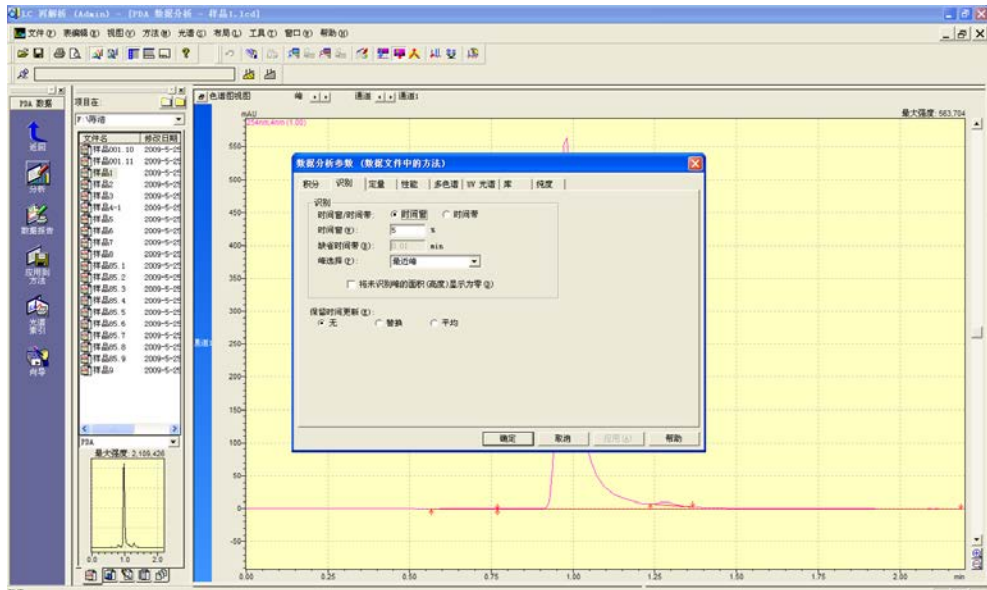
LC 再解析 (Admin) - [PDA 数据分析 - 样品1.lcd]

文件(F) 表编辑(E) 视图(V) 方法(M) 光谱(S) 布局(L) 工具(T) 窗口(W) 帮助(H)

PDA 数据
返回
分析
数据报告
应用到方法
光谱索引
向导

项目在:
F:\导诊
文件名 | 修改日期
样品001.10 | 2009-5-25
样品001.11 | 2009-5-25
样品1 | 2009-5-25
样品2 | 2009-5-25
样品3 | 2009-5-25
样品4-1 | 2009-5-25
样品5 | 2009-5-25
样品6 | 2009-5-25
样品7 | 2009-5-25
样品8 | 2009-5-25
样品85.1 | 2009-5-25
样品85.2 | 2009-5-25
样品85.3 | 2009-5-25
样品85.4 | 2009-5-25
样品85.5 | 2009-5-25
样品85.6 | 2009-5-25
样品85.7 | 2009-5-25
样品85.8 | 2009-5-25
样品85.9 | 2009-5-25
样品9 | 2009-5-25

PDA
最大强度: 2,109,426
0.0 1.0 2.0

色谱图视图 峰 通道 通道1
mAU
254nm,4nm (1.00)
最大强度: 563,704
550- 500- 450- 400- 350- 300- 250- 200- 150- 100- 50- 0- -50-
0.00 0.25 0.50 0.75 1.00 1.25 1.50 1.75 2.00 min
通道1

数据分析参数 (数据文件中的方法)
积分 识别 定量 性能 多色谱 UV 光谱 库 纯度
识别
时间窗/时间带: 时间窗 时间带
时间窗(W): 5 %
缺省时间带(D): 0.01 min
峰选择(P): 最近峰
将未识别峰的面积(高度)显示为零(Z)
保留时间更新(U):
无 替换 平均
确定 取消 应用(A) 帮助